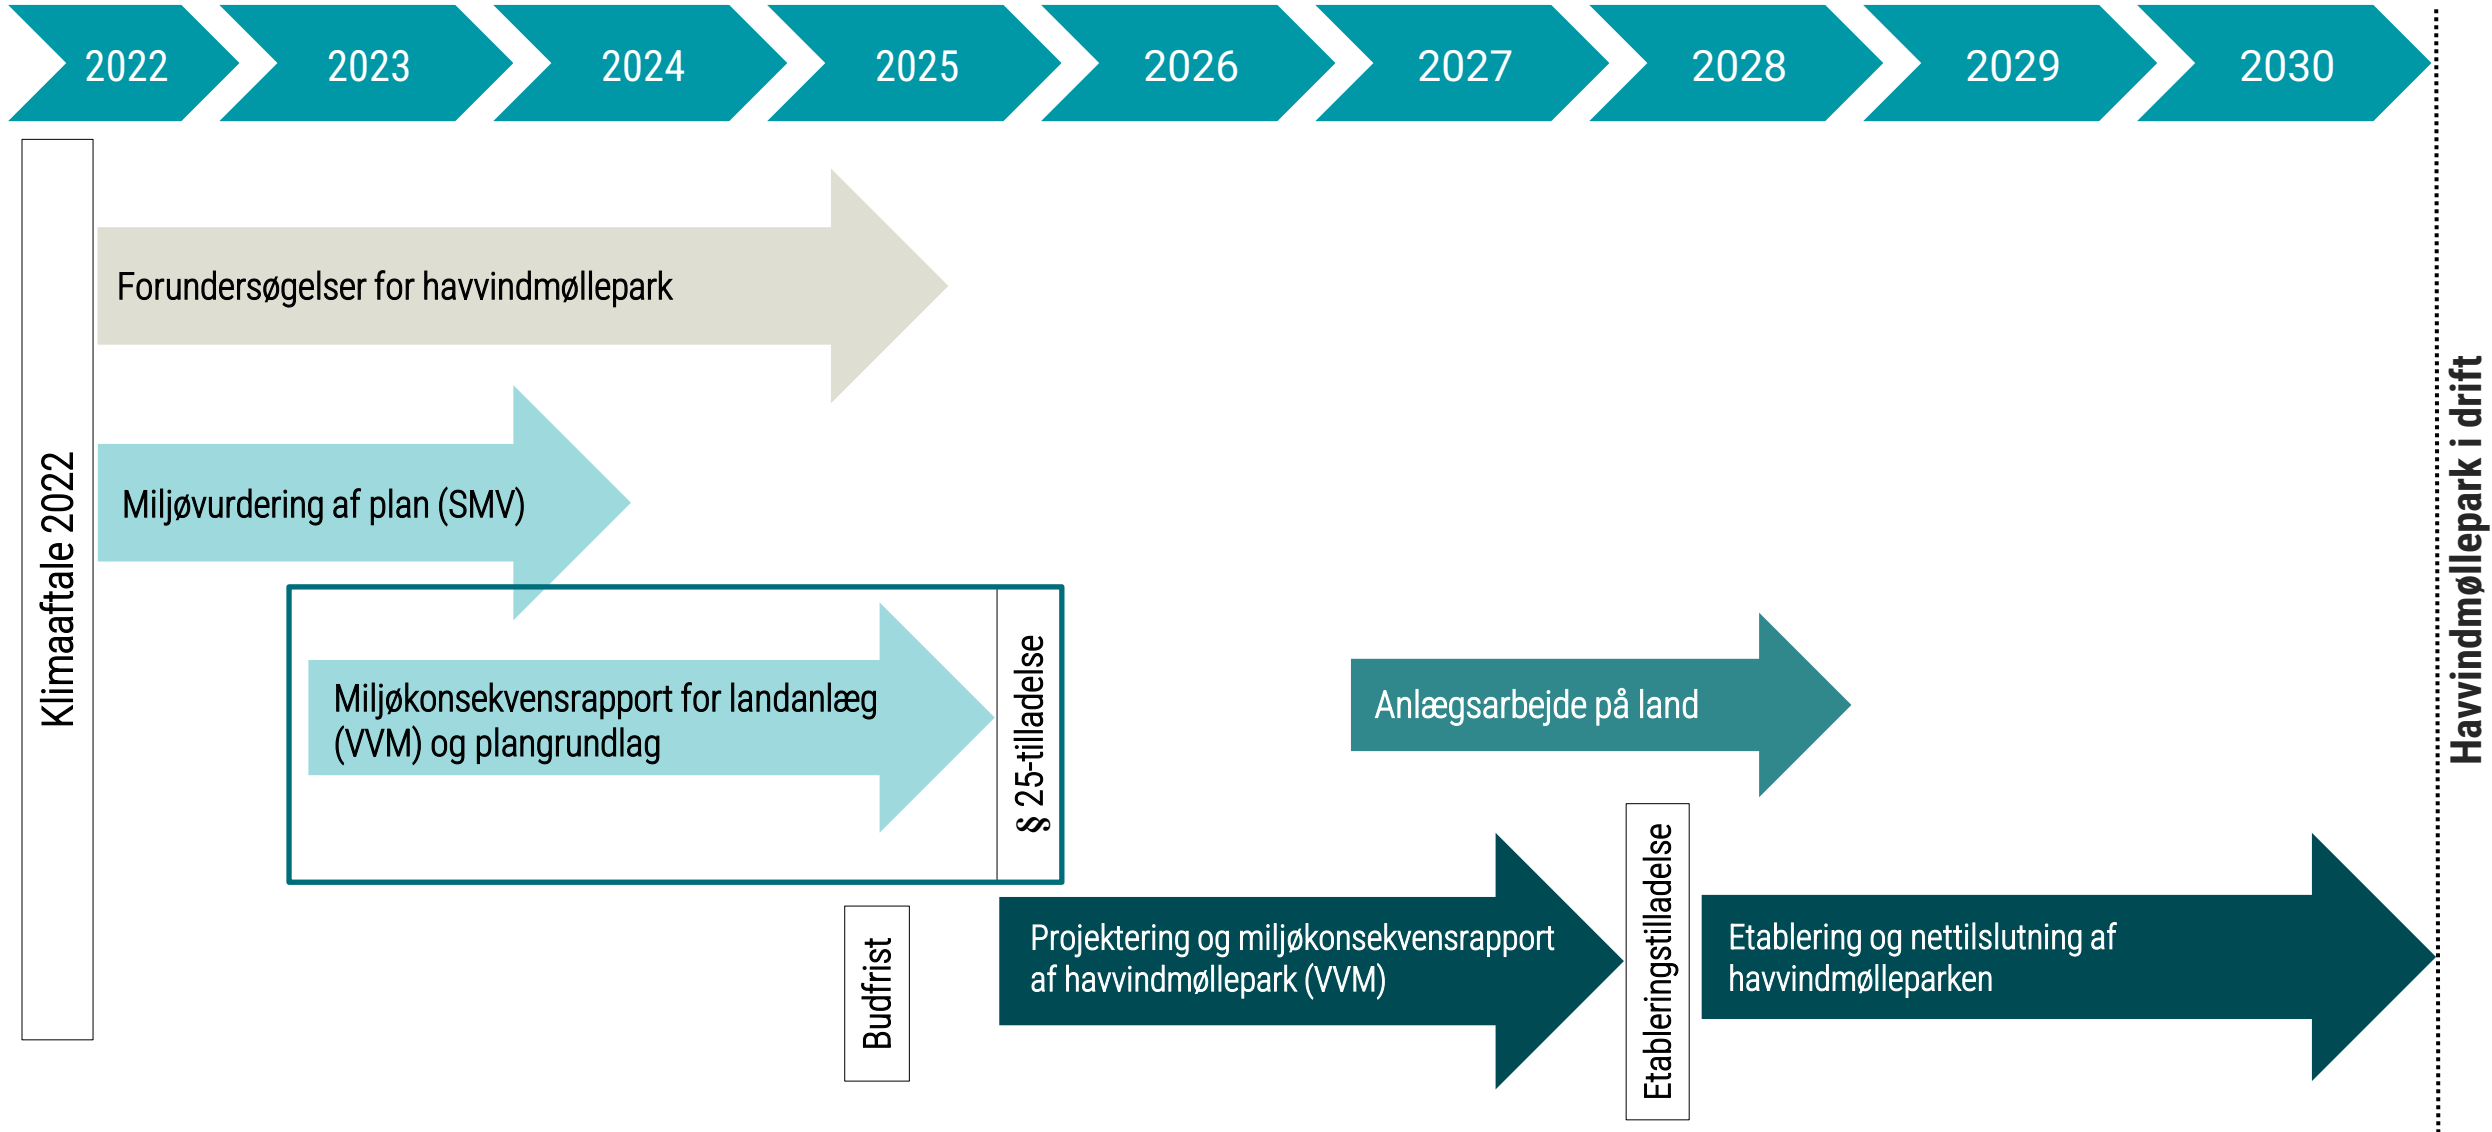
2022 2023 2024 2025 2026 2027 2028 2029 2030

Klimaaftale 2022

Forundersøgelser for havvindmøllepark

Miljøvurdering af plan (SMV)

Miljøkonsekvensrapport for landanlæg (VVM) og plangrundlag

§ 25-tilladelse

Anlægsarbejde på land

Budfrist

Projektering og miljøkonsekvensrapport af havvindmøllepark (VVM)

Etableringstilladelse

Etablering og nettilslutning af havvindmølleparken

Havvindmøllepark i drift